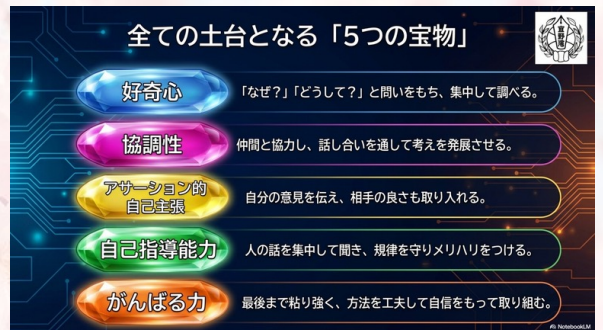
全ての土台となる「5つの宝物」

好奇心
「なぜ？」「どうして？」と問いをもち、集中して調べる。

協調性
仲間と協力し、話し合いを通して考えを発展させる。

アサーション的自己主張
自分の意見を伝え、相手の良さも取り入れる。

自己指導能力
人の話を集中して聞き、規律を守りメリハリをつける。

がんばる力
最後まで粘り強く、方法を工夫して自信をもって取り組む。

NotebookLM